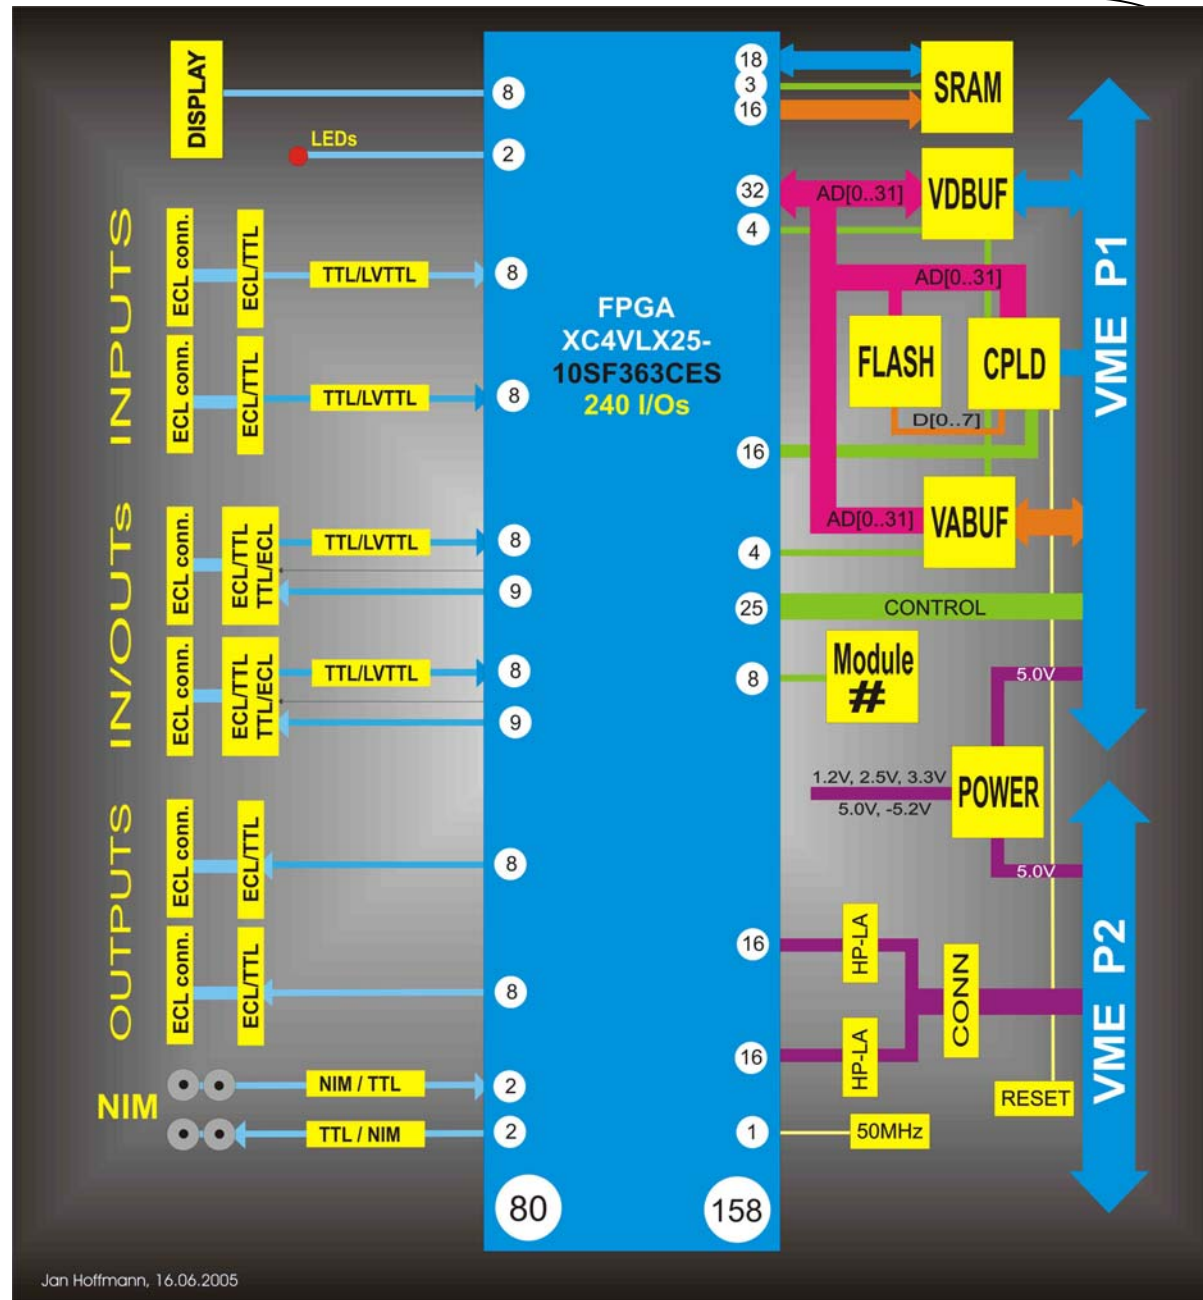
DISPLAY
LEDs
8
2
INPUTS
ECL conn.
ECL/TTL
TTL/LVTTL
8
ECL conn.
ECL/TTL
TTL/LVTTL
8
IN/OUTS
ECL conn.
ECL/TTL TTL/ECL
TTL/LVTTL
8
9
ECL conn.
ECL/TTL TTL/ECL
TTL/LVTTL
8
9
OUTPUTS
ECL conn.
ECL/TTL
8
ECL conn.
ECL/TTL
8
NIM
NIM / TTL
2
TTL / NIM
2
80
FPGA
XC4VLX25-
10SF363CES
240 I/Os
158
18
3
16
SRAM
32
AD[0..31]
VDBUF
4
AD[0..31]
FLASH
CPLD
D[0..7]
16
AD[0..31]
VABUF
4
25
CONTROL
8
Module
#
5.0V
1.2V, 2.5V, 3.3V
5.0V, -5.2V
POWER
5.0V
VME P1
16
HP-LA
CONN
16
HP-LA
RESET
1
50MHz
VME P2
Jan Hoffmann, 16.06.2005